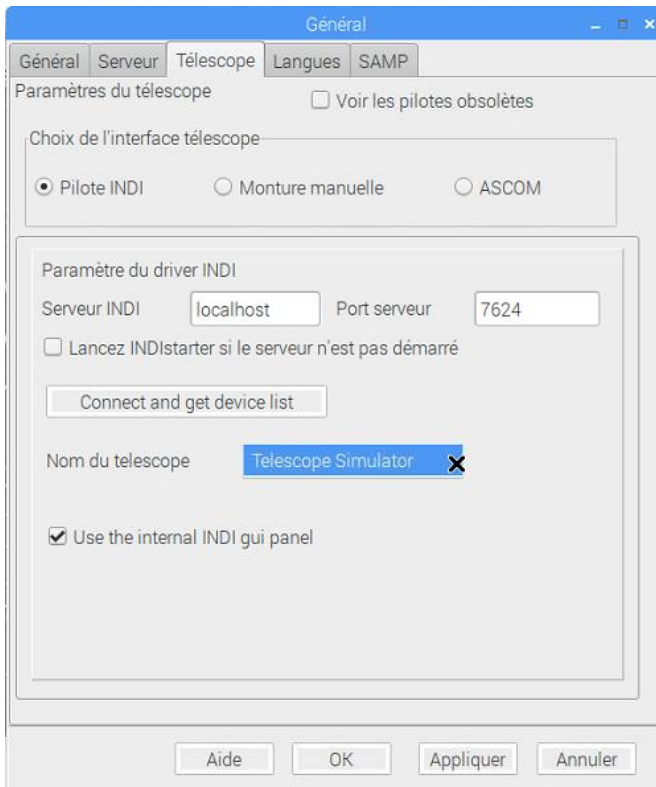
Général

Général | Serveur | Télescope | Langues | SAMP

Paramètres du télescope

Voir les pilotes obsolètes

Choix de l'interface télescope

Pilote INDI

Monture manuelle

ASCOM

Paramètre du driver INDI

Serveur INDI localhost

Port serveur 7624

Lancez INDIstarter si le serveur n'est pas démarré

Connect and get device list

Nom du telescope Telescope Simulator

Use the internal INDI gui panel

Aide

OK

Appliquer

Annuler